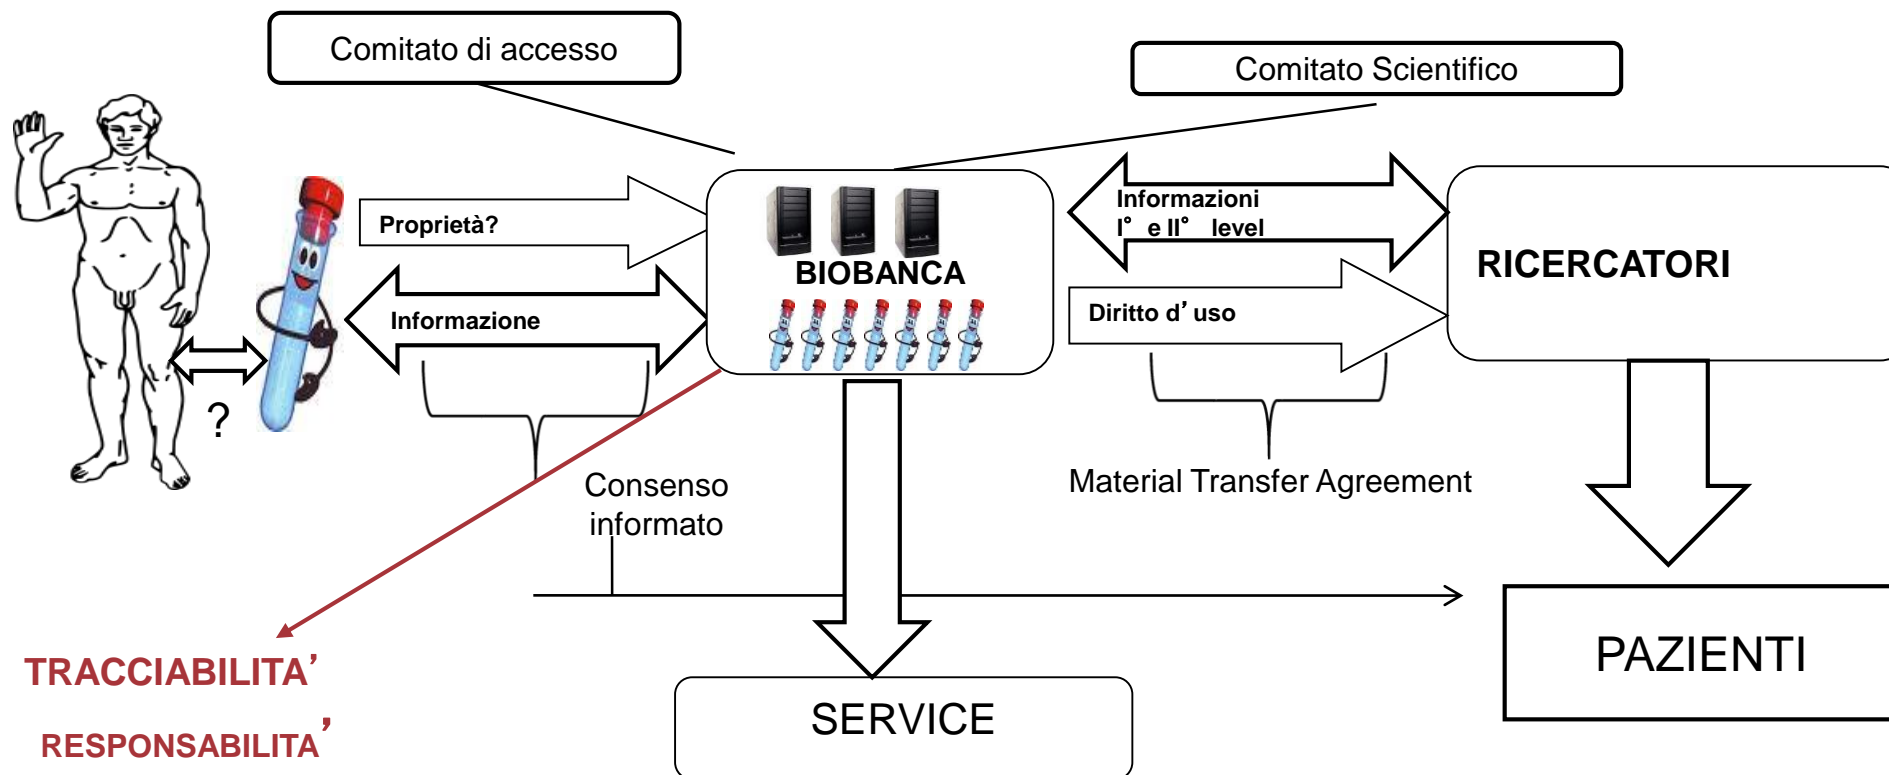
Comitato di accesso

Comitato Scientifico

Proprietà?

Informazione

BIOBANCA

Informazioni
I° e II° level

Diritto d'uso

RICERCATORI

?

Consenso informato

Material Transfer Agreement

TRACCIABILITA'

RESPONSABILITA'

SERVICE

PAZIENTI